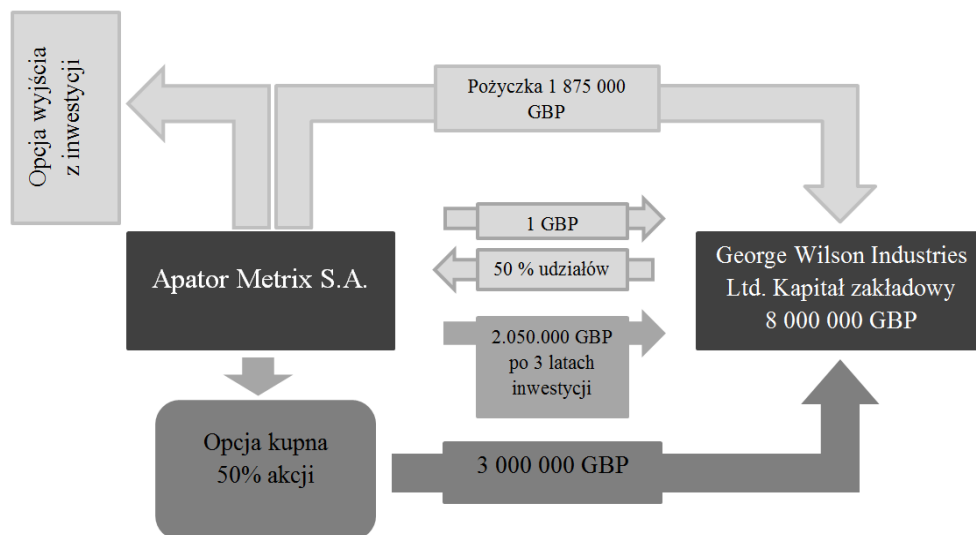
Opcja wyjścia z inwestycji

Pożyczka 1 875 000 GBP

1 GBP

50 % udziałów

Apator Metrix S.A.

George Wilson Industries Ltd. Kapitał zakładowy 8 000 000 GBP

2.050.000 GBP po 3 latach inwestycji

Opcja kupna 50% akcji

3 000 000 GBP